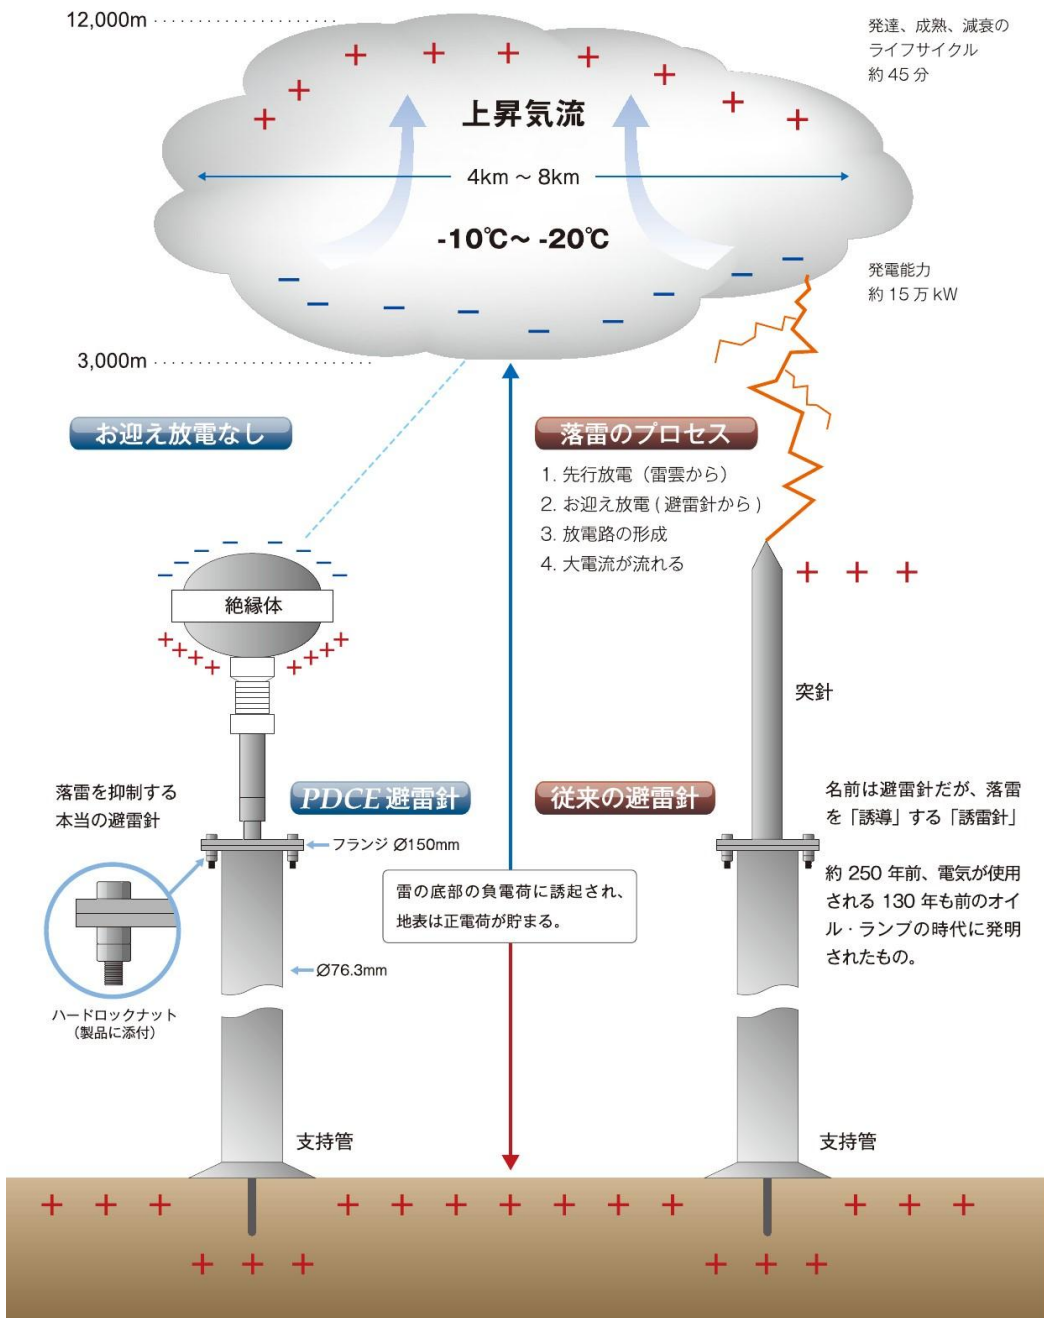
12,000m

発達、成熟、減衰の
ライフサイクル
約 45 分

+ + + + + + + + +

上昇気流

4km ~ 8km

-10℃~ -20℃

– – – – – – – – – –

発電能力
約 15 万 kW

3,000m

お迎え放電なし

落雷のプロセス

1. 先行放電（雷雲から）
2. お迎え放電 ( 避雷針から )
3. 放電路の形成
4. 大電流が流れる

+ + +

– – – – – – – –

絶縁体

+ + + + + + + +

突針

落雷を抑制する
本当の避雷針

PDCE 避雷針

従来の避雷針

名前は避雷針だが、落雷を「誘導」する「誘雷針」

フランジ Ø150mm

雷の底部の負電荷に誘起され、
地表は正電荷が貯まる。

約 250 年前、電気が使用される 130 年も前のオイル · ランプの時代に発明されたもの。

Ø76.3mm

ハードロックナット
（製品に添付）

支持管

支持管

+ + + + + + + + + + + + +

+ + + + + +